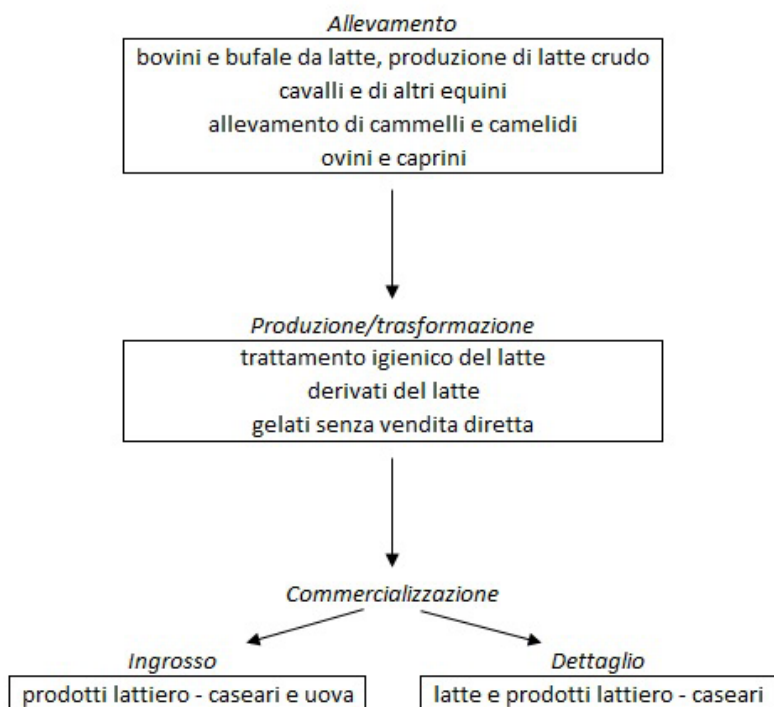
Allevamento

bovini e bufale da latte, produzione di latte crudo
cavalli e di altri equini
allevamento di cammelli e camelidi
ovini e caprini

Produzione/trasformazione

trattamento igienico del latte
derivati del latte
gelati senza vendita diretta

Commercializzazione

Ingrosso

prodotti lattiero - caseari e uova

Dettaglio

latte e prodotti lattiero - caseari